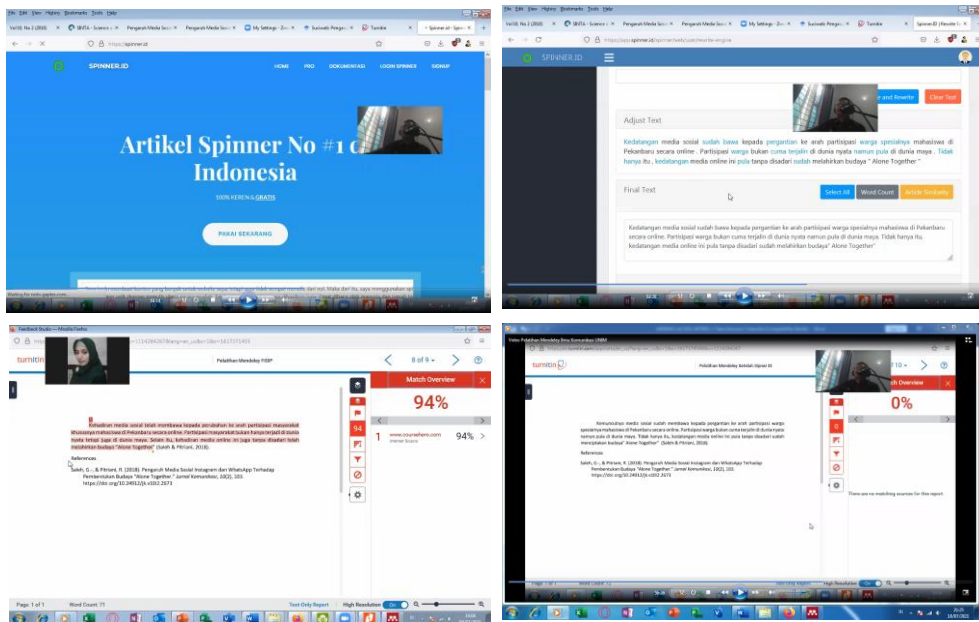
File Edit View History Bookmarks Tools Help

Vol 10, No 2 (2020) | SINTA - Science | Pengaruh Media Sosi | Pengaruh Media Sosi | My Settings - Zoo | Suciwati: Pengar | Turnitin | Spinner.id - Spin

https://spinner.id

SPINNER.ID

HOME PRO DOKUMENTASI LOGIN SPINNER SIGNUP

Artikel Spinner No #1 di Indonesia

100% KEREN & GRATIS

PAKAI SEKARANG

File Edit View History Bookmarks Tools Help

https://app.spinner.id/spinner/web/user/rewrite-engine

SPINNER.ID

e and Rewrite Clear Text

Adjust Text

Kedatangan media sosial sudah bawa kepada pergantian ke arah partisipasi warga spesialnya mahasiswa di Pekanbaru secara online . Partisipasi warga bukan cuma terjalin di dunia nyata namun pula di dunia maya . Tidak hanya itu , kedatangan media online ini pula tanpa disadari sudah melahirkan budaya " Alone Together "

Final Text

Select All Word Count Article Similarity

Kedatangan media sosial sudah bawa kepada pergantian ke arah partisipasi warga spesialnya mahasiswa di Pekanbaru secara online. Partisipasi warga bukan cuma terjalin di dunia nyata namun pula di dunia maya. Tidak hanya itu, kedatangan media online ini pula tanpa disadari sudah melahirkan budaya" Alone Together"

Feedback Studio — Mozilla Firefox

turnitin

Pelatihan Mendeley FISIP

8 of 9

Match Overview

94%

1 www.coursehero.com Internet Source 94%

Kehadiran media sosial telah membawa kepada perubahan ke arah partisipasi masyarakat khususnya mahasiswa di Pekanbaru secara online. Partisipasi masyarakat bukan hanya terjadi di dunia nyata tetapi juga di dunia maya. Selain itu, kehadiran media online ini juga tanpa disadari telah melahirkan budaya "Alone Together" (Saleh & Pitriani, 2018).

References

Saleh, G., & Pitriani, R. (2018). Pengaruh Media Sosial Instagram dan WhatsApp Terhadap Pembentukan Budaya "Alone Together." Jurnal Komunikasi, 10(2), 103. https://doi.org/10.24912/jk.v10i2.2673

Page: 1 of 1 Word Count: 71 Text-Only Report High Resolution

Video Pelatihan Mendeley Ilmu Komunikasi UNRI

turnitin

Pelatihan Mendeley Artikel Spinner ID

Match Overview

0%

Kemunculan media sosial sudah membawa kepada pergantian ke arah partisipasi warga spesialnya mahasiswa di Pekanbaru secara online. Partisipasi warga bukan cuma terjalin di dunia nyata namun pula di dunia maya. Tidak hanya itu, kedatangan media online ini pula tanpa disadari sudah menciptakan budaya "Alone Together" (Saleh & Pitriani, 2018).

References

Saleh, G., & Pitriani, R. (2018). Pengaruh Media Sosial Instagram dan WhatsApp Terhadap Pembentukan Budaya "Alone Together." Jurnal Komunikasi, 10(2), 103. https://doi.org/10.24912/jk.v10i2.2673

There are no matching sources for this report.